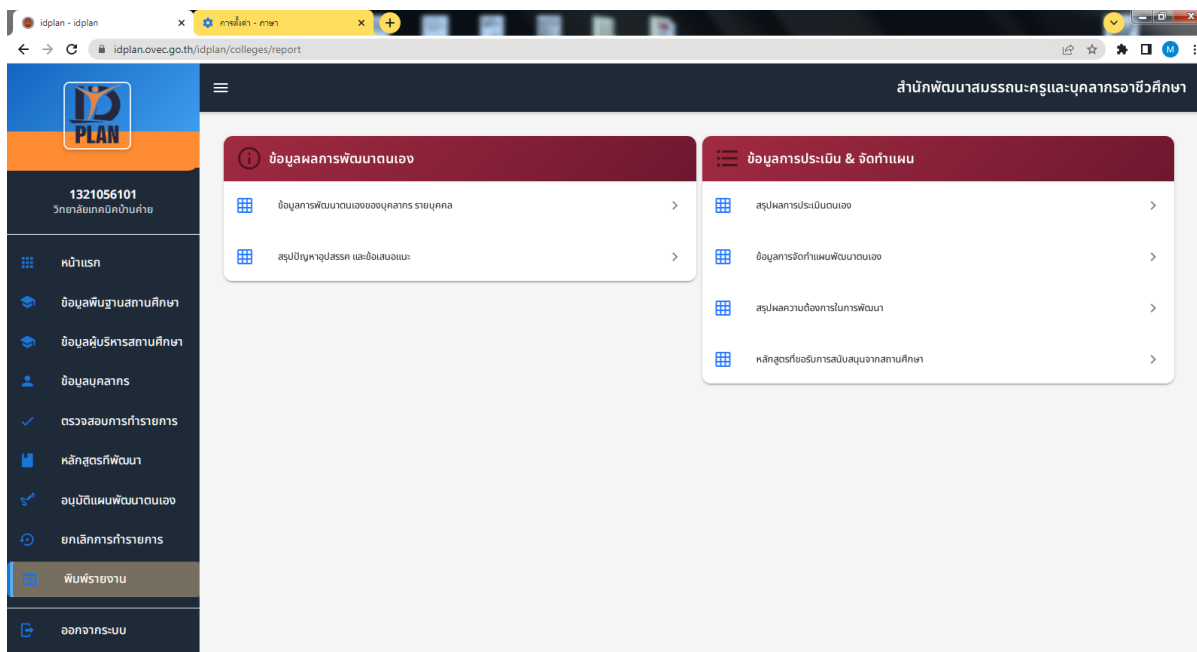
idplan - idplan
การตั้งค่า - ภาษา
idplan.ovec.go.th/idplan/colleges/report
M

ID PLAN

สำนักพัฒนาสมรรถนะครูและบุคลากรอาชีวศึกษา

1321056101
วิทยาลัยเทคนิคบ้านค่าย

หน้าแรก
ข้อมูลพื้นฐานสถานศึกษา
ข้อมูลผู้บริหารสถานศึกษา
ข้อมูลบุคลากร
ตรวจสอบการทำรายการ
หลักสูตรที่พัฒนา
อนุมัติแผนพัฒนาตนเอง
ยกเลิกการทำรายการ
พิมพ์รายงาน
ออกจากระบบ

ข้อมูลผลการพัฒนาตนเอง
ข้อมูลการพัฒนาตนเองของบุคลากร รายบุคคล
สรุปปัญหาอุปสรรค และข้อเสนอแนะ

ข้อมูลการประเมิน & จัดทำแผน
สรุปผลการประเมินตนเอง
ข้อมูลการจัดทำแผนพัฒนาตนเอง
สรุปผลความต้องการในการพัฒนา
หลักสูตรที่ขอรับการสนับสนุนจากสถานศึกษา